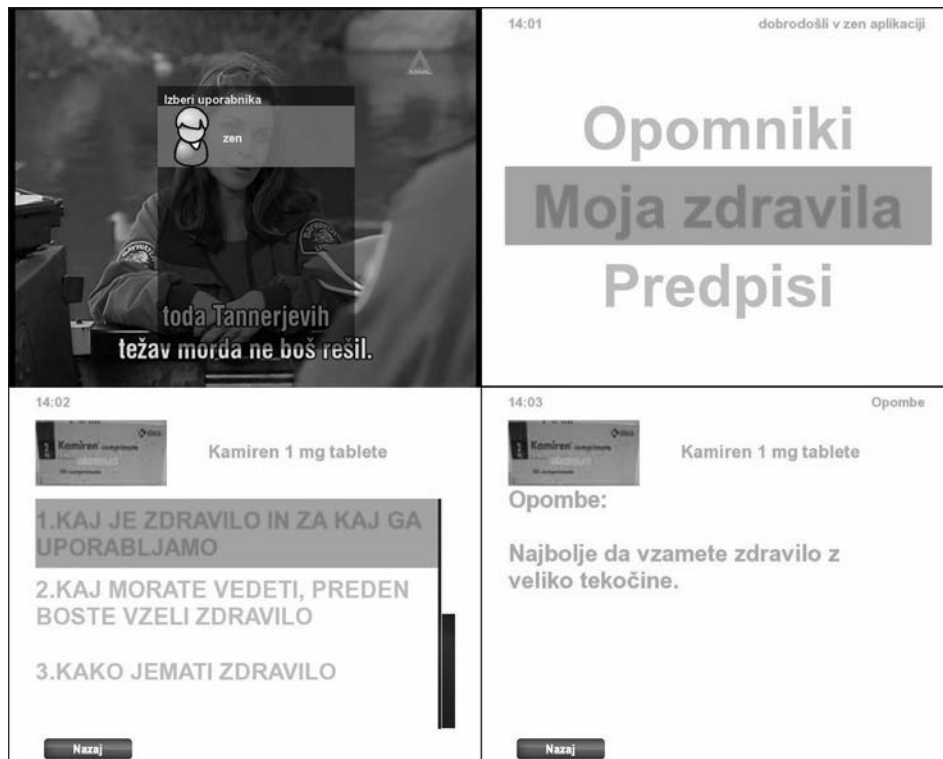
Izberi uporabnika

zen

toda Tannerjevih
težav morda ne boš rešil.

14:01

dobrodošli v zen aplikaciji

Opomniki

Moja zdravila

Predpisi

14:02

Kamiren

Kamiren 1 mg tablete

1.KAJ JE ZDRAVILO IN ZA KAJ GA UPORABLJAMO

2.KAJ MORATE VEDETI, PREDEN BOSTE VZELI ZDRAVILO

3.KAKO JEMATI ZDRAVILO

Nazaj

14:03

Opombe

Kamiren

Kamiren 1 mg tablete

Opombe:

Najbolje da vzamete zdravilo z veliko tekočine.

Nazaj